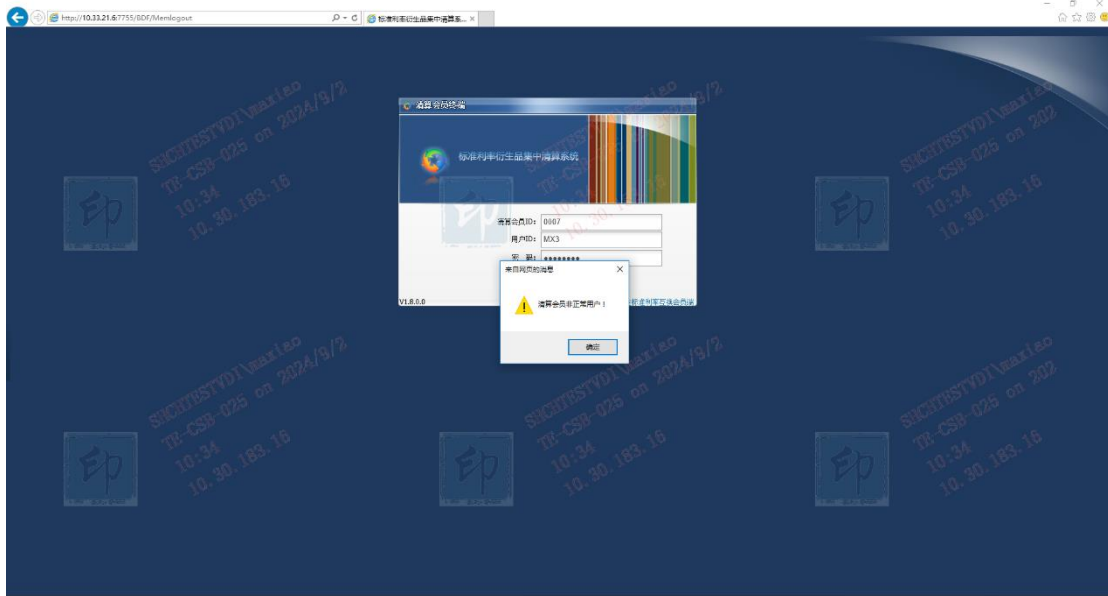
http://10.33.21.6:7755/BDF/Memlogout
标准利率衍生品集中清算系... ×

清算会员终端
标准利率衍生品集中清算系统
清算会员ID: 0007
用户ID: MX3
密 码: ••••••••
V1.8.0.0
标准利率互换会员端

来自网页的消息 ×
清算会员非正常用户！
确定

SHCHTESTVDI\maxiao
TR-CSB-025 on 2024/9/2
10:34
10.30.183.16
印

SHCHTESTVDI\maxiao
TR-CSB-025 on 2024/9/2
10:34
10.30.183.16
印

SHCHTESTVDI\maxiao
TR-CSB-025 on 202
10:34
10.30.183.16
印

SHCHTESTVDI\maxiao
TR-CSB-025 on 2024/9/2
10:34
10.30.183.16
印

SHCHTESTVDI\maxiao
TR-CSB-025 on 2024/9/2
10:34
10.30.183.16
印

SHCHTESTVDI\maxiao
TR-CSB-025 on 202
10:34
10.30.183.16
印